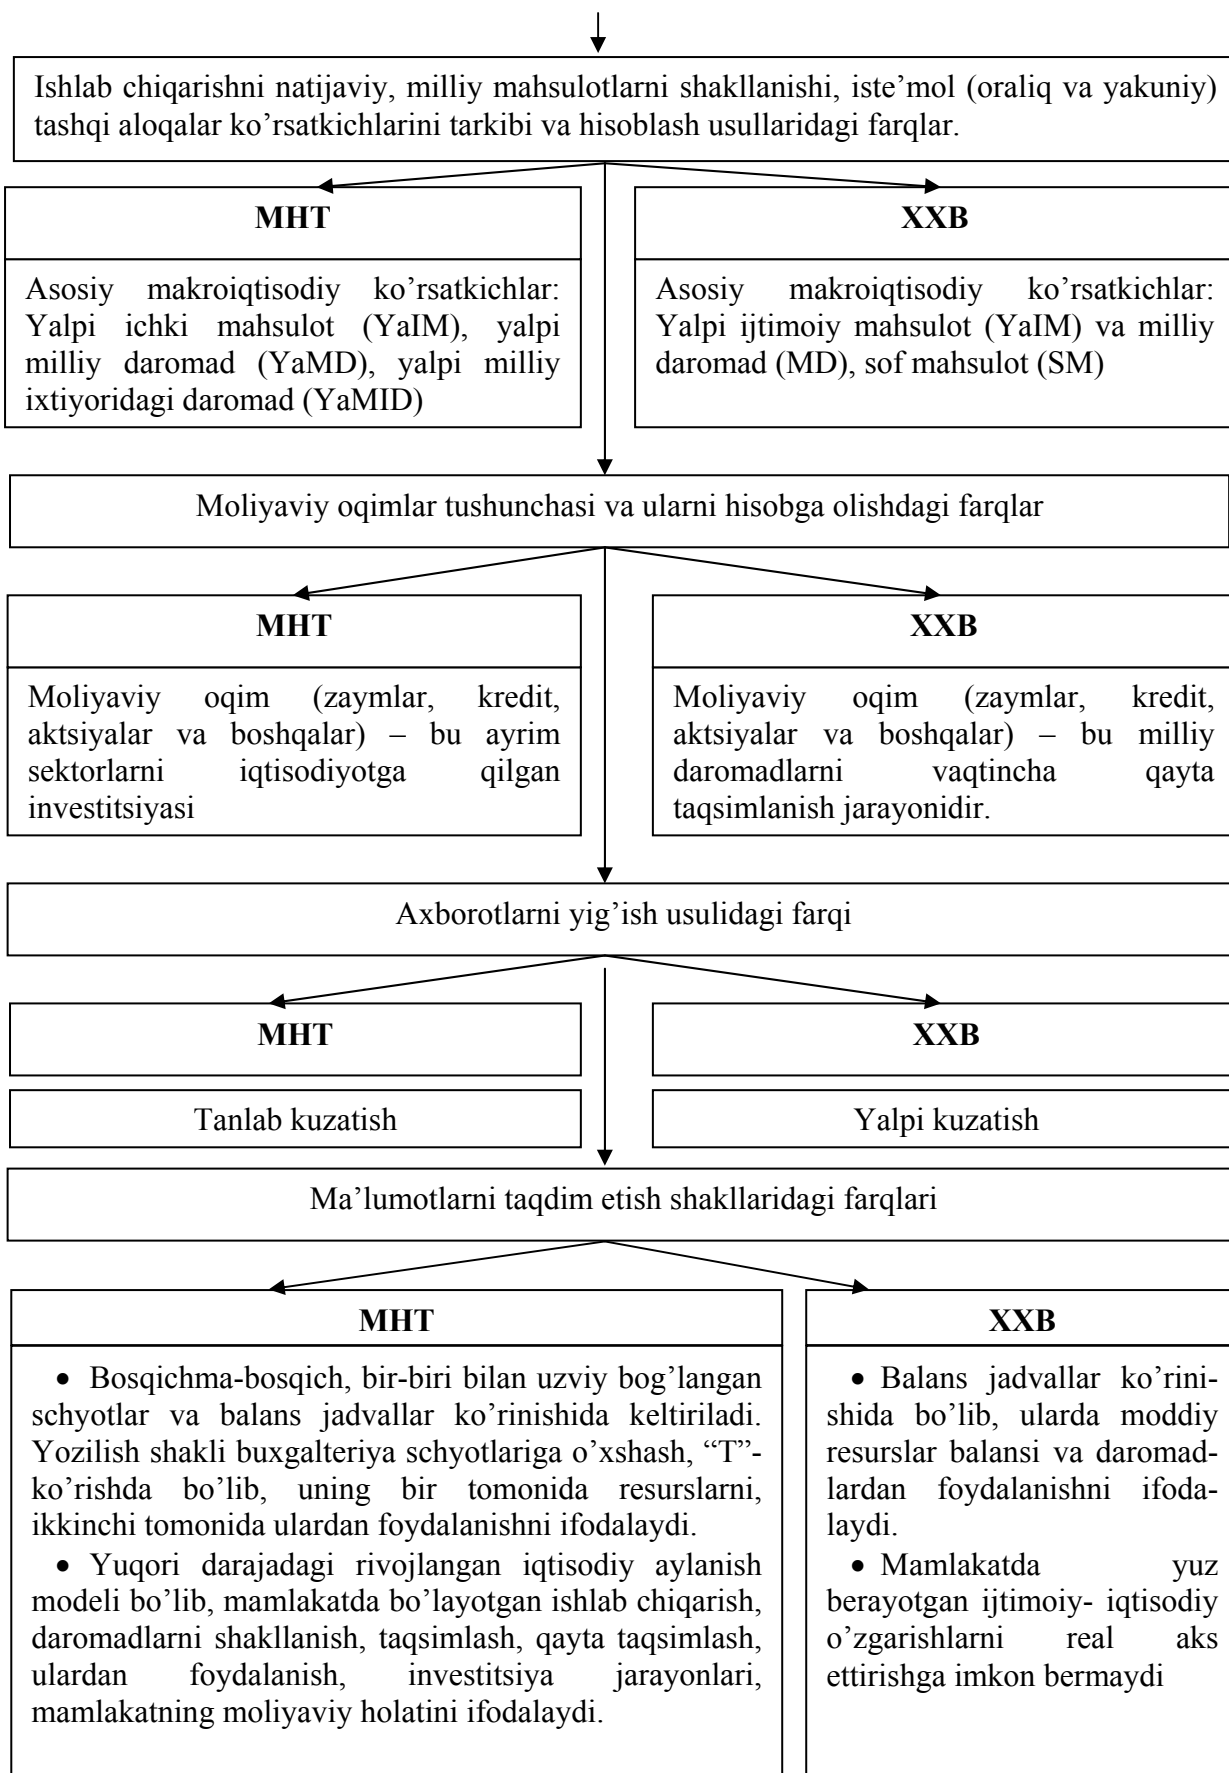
Ishlab chiqarishni natijaviy, milliy mahsulotlarni shakllanishi, iste'mol (oraliq va yakuniy) tashqi aloqalar ko'rsatkichlarini tarkibi va hisoblash usullaridagi farqlar.

MHT

Asosiy makroiqtisodiy ko'rsatkichlar: Yalpi ichki mahsulot (YaIM), yalpi milliy daromad (YaMD), yalpi milliy ixtiyoridagi daromad (YaMID)

XXB

Asosiy makroiqtisodiy ko'rsatkichlar: Yalpi ijtimoiy mahsulot (YaIM) va milliy daromad (MD), sof mahsulot (SM)

Moliyaviy oqimlar tushunchasi va ularni hisobga olishdagi farqlar

MHT

Moliyaviy oqim (zaymlar, kredit, aktsiyalar va boshqalar) – bu ayrim sektorlarni iqtisodiyotga qilgan investitsiyasi

XXB

Moliyaviy oqim (zaymlar, kredit, aktsiyalar va boshqalar) – bu milliy daromadlarni vaqtincha qayta taqsimlanish jarayonidir.

Axborotlarni yig'ish usulidagi farqi

MHT

Tanlab kuzatish

XXB

Yalpi kuzatish

Ma'lumotlarni taqdim etish shakllaridagi farqlari

MHT

• Bosqichma-bosqich, bir-biri bilan uzviy bog'langan schyotlar va balans jadvallar ko'rinishida keltiriladi. Yozilish shakli buxgalteriya schyotlariga o'xshash, "T"-ko'rishda bo'lib, uning bir tomonida resurslarni, ikkinchi tomonida ulardan foydalanishni ifodalaydi.

• Yuqori darajadagi rivojlangan iqtisodiy aylanish modeli bo'lib, mamlakatda bo'layotgan ishlab chiqarish, daromadlarni shakllanish, taqsimlash, qayta taqsimlash, ulardan foydalanish, investitsiya jarayonlari, mamlakatning moliyaviy holatini ifodalaydi.

XXB

• Balans jadvallar ko'rinishida bo'lib, ularda moddiy resurslar balansi va daromadlardan foydalanishni ifodalaydi.

• Mamlakatda yuz berayotgan ijtimoiy- iqtisodiy o'zgarishlarni real aks ettirishga imkon bermaydi